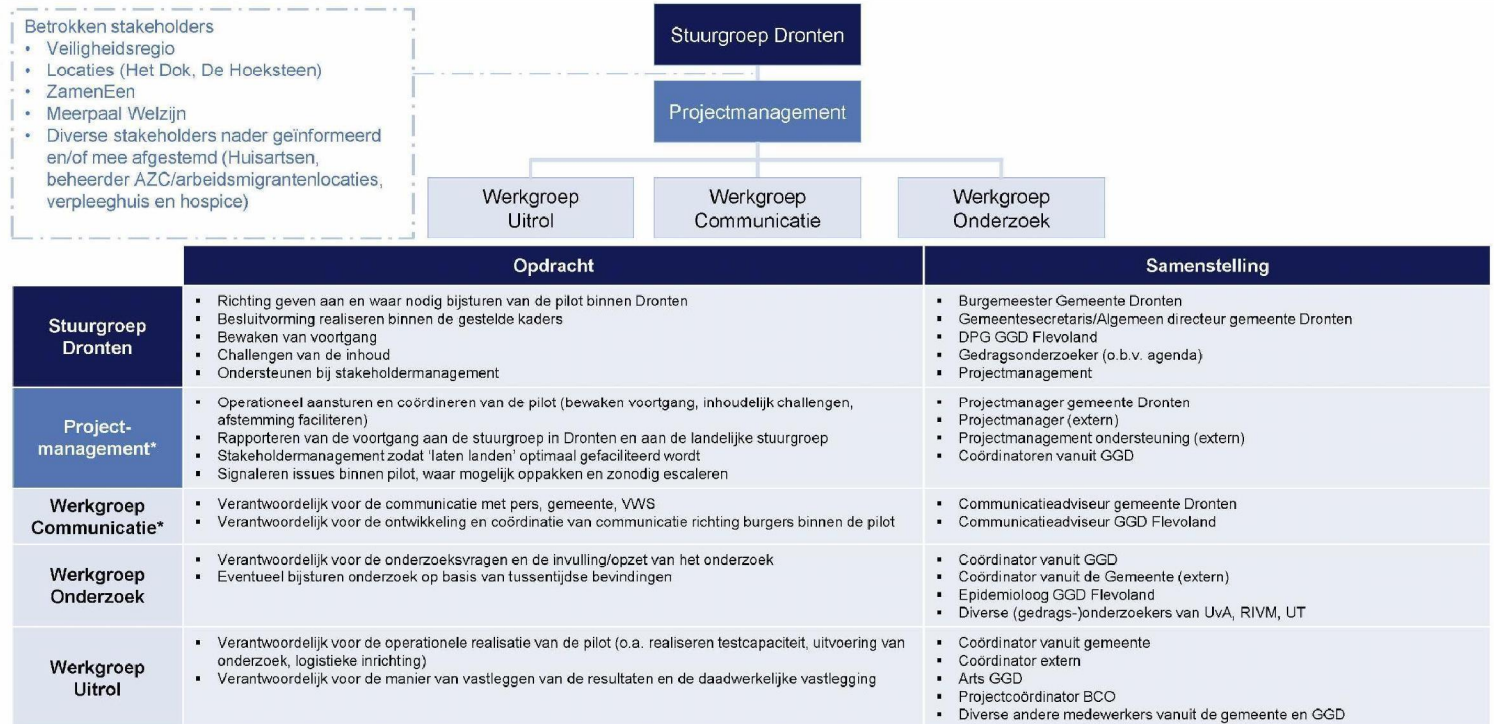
Betrokken stakeholders
• Veiligheidsregio
• Locaties (Het Dok, De Hoeksteen)
• ZamenEen
• Meerpaal Welzijn
• Diverse stakeholders nader geïnformeerd en/of mee afgestemd (Huisartsen, beheerder AZC/arbeidsmigrantenlocaties, verpleeghuis en hospice)

Stuurgroep Dronten

Projectmanagement

Werkgroep Uitrol

Werkgroep Communicatie

Werkgroep Onderzoek

| | Opdracht | Samenstelling |
|---|---|---|
| Stuurgroep Dronten | ▪ Richting geven aan en waar nodig bijsturen van de pilot binnen Dronten<br>▪ Besluitvorming realiseren binnen de gestelde kaders<br>▪ Bewaken van voortgang<br>▪ Challengen van de inhoud<br>▪ Ondersteunen bij stakeholdermanagement | ▪ Burgemeester Gemeente Dronten<br>▪ Gemeentesecretaris/Algemeen directeur gemeente Dronten<br>▪ DPG GGD Flevoland<br>▪ Gedragsonderzoeker (o.b.v. agenda)<br>▪ Projectmanagement |
| Project-management* | ▪ Operationeel aansturen en coördineren van de pilot (bewaken voortgang, inhoudelijk challengen, afstemming faciliteren)<br>▪ Rapporteren van de voortgang aan de stuurgroep in Dronten en aan de landelijke stuurgroep<br>▪ Stakeholdermanagement zodat 'laten landen' optimaal gefaciliteerd wordt<br>▪ Signaleren issues binnen pilot, waar mogelijk oppakken en zonodig escaleren | ▪ Projectmanager gemeente Dronten<br>▪ Projectmanager (extern)<br>▪ Projectmanagement ondersteuning (extern)<br>▪ Coördinatoren vanuit GGD |
| Werkgroep Communicatie* | ▪ Verantwoordelijk voor de communicatie met pers, gemeente, VWS<br>▪ Verantwoordelijk voor de ontwikkeling en coördinatie van communicatie richting burgers binnen de pilot | ▪ Communicatieadviseur gemeente Dronten<br>▪ Communicatieadviseur GGD Flevoland |
| Werkgroep Onderzoek | ▪ Verantwoordelijk voor de onderzoeksvragen en de invulling/opzet van het onderzoek<br>▪ Eventueel bijsturen onderzoek op basis van tussentijdse bevindingen | ▪ Coördinator vanuit GGD<br>▪ Coördinator vanuit de Gemeente (extern)<br>▪ Epidemioloog GGD Flevoland<br>▪ Diverse (gedrags-)onderzoekers van UvA, RIVM, UT |
| Werkgroep Uitrol | ▪ Verantwoordelijk voor de operationele realisatie van de pilot (o.a. realiseren testcapaciteit, uitvoering van onderzoek, logistieke inrichting)<br>▪ Verantwoordelijk voor de manier van vastleggen van de resultaten en de daadwerkelijke vastlegging | ▪ Coördinator vanuit gemeente<br>▪ Coördinator extern<br>▪ Arts GGD<br>▪ Projectcoördinator BCO<br>▪ Diverse andere medewerkers vanuit de gemeente en GGD |